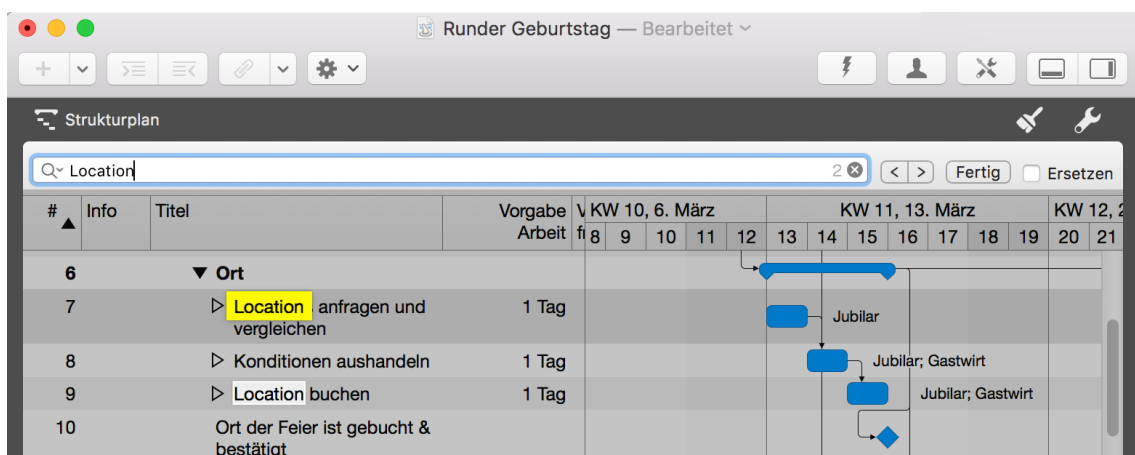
Runder Geburtstag — Bearbeitet

Strukturplan

Location 2

Fertig Ersetzen

| # | Info | Titel | Vorgabe Arbeit | V fi | KW 10, 6. März 8 | 9 | 10 | 11 | 12 | KW 11, 13. März 13 | 14 | 15 | 16 | 17 | 18 | 19 | KW 12, 2 20 | 21 |
|---|---|---|---|---|---|---|---|---|---|---|---|---|---|---|---|---|---|---|
| 6 | | ▼ Ort | | | | | | | | | | | | | | | | |
| 7 | | ▷ Location anfragen und vergleichen | 1 Tag | | | | | | | Jubilar | | | | | | | | |
| 8 | | ▷ Konditionen aushandeln | 1 Tag | | | | | | | | Jubilar; Gastwirt | | | | | | | |
| 9 | | ▷ Location buchen | 1 Tag | | | | | | | | | Jubilar; Gastwirt | | | | | | |
| 10 | | Ort der Feier ist gebucht & bestätigt | | | | | | | | | | | | | | | | |